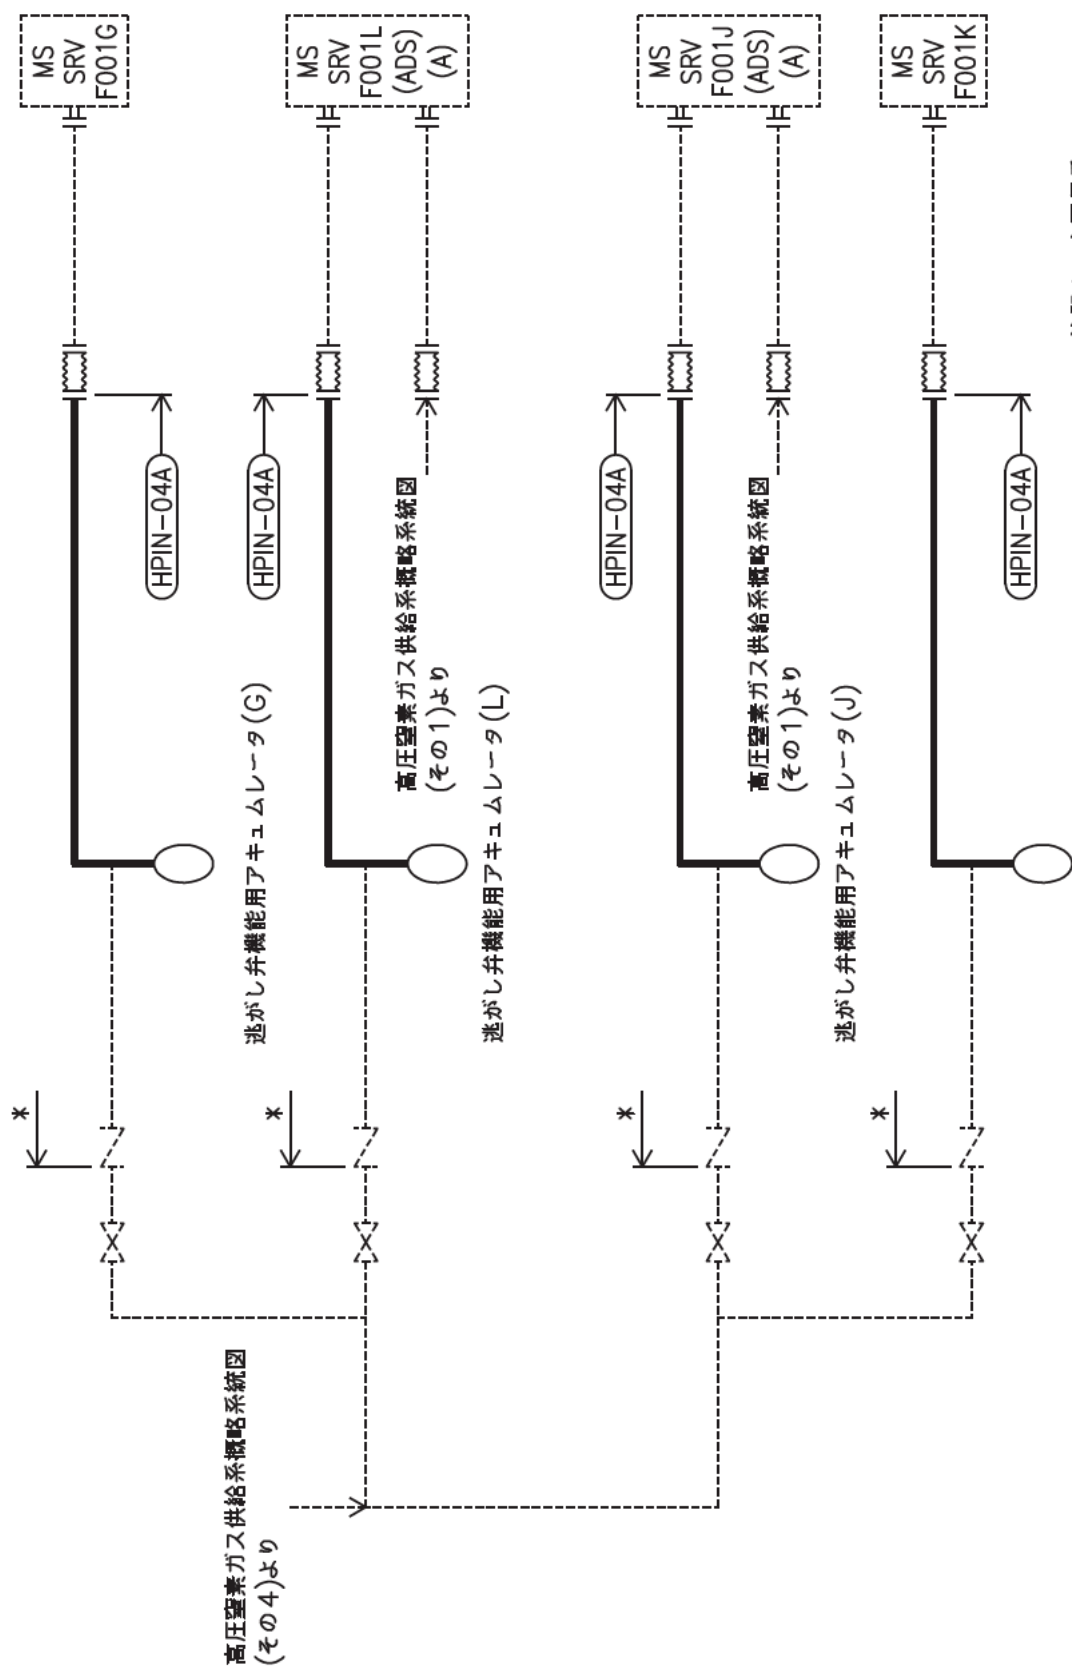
MS
SRV
F001G

MS
SRV
F001L
(ADS)
(A)

MS
SRV
F001J
(ADS)
(A)

MS
SRV
F001K

HPIN-04A

HPIN-04A

HPIN-04A

HPIN-04A

高圧窒素ガス供給系概略系統図
(その1)より

高圧窒素ガス供給系概略系統図
(その1)より

逃がし弁機能用アキュムレータ(G)

逃がし弁機能用アキュムレータ(L)

逃がし弁機能用アキュムレータ(J)

*

*

*

*

高圧窒素ガス供給系概略系統図
(その4)より